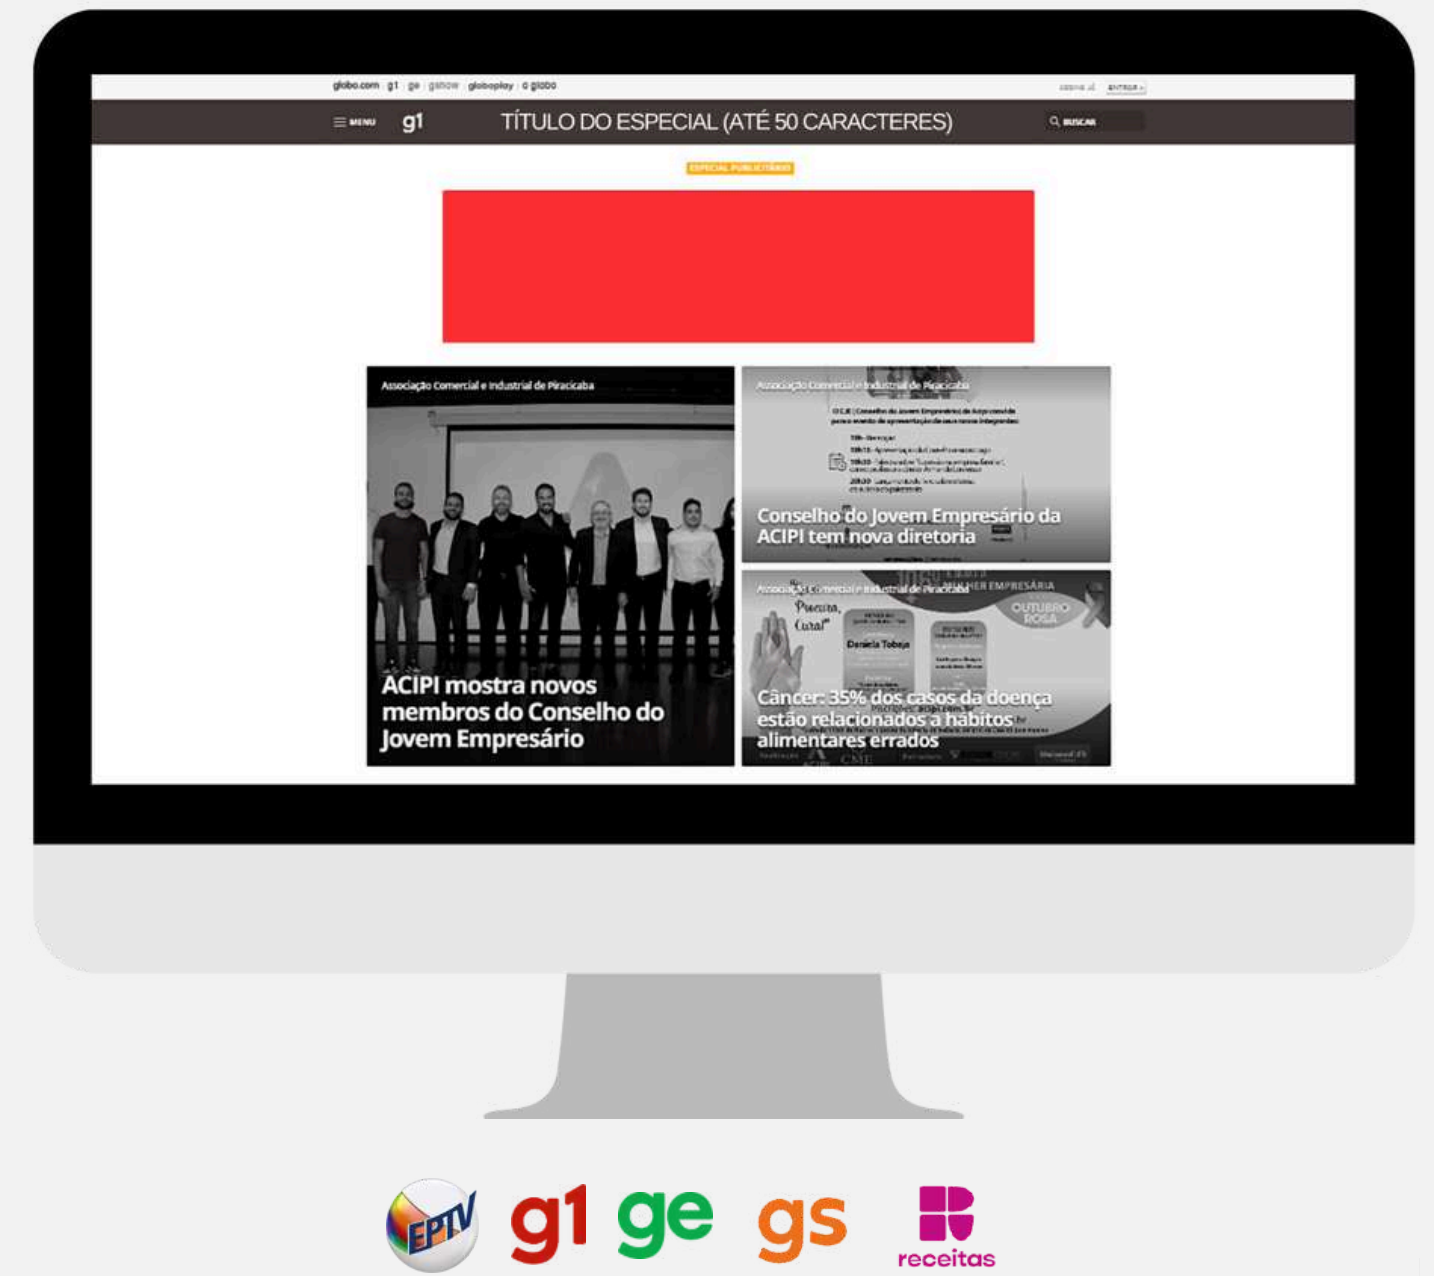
globo.com g1 ge gshow globoplay o globo

assine ENTRAR

MENU g1 TÍTULO DO ESPECIAL (ATÉ 50 CARACTERES) BUSCAR

ESPECIAL PUBLICITÁRIO

Associação Comercial e Industrial de Piracicaba

ACIPI mostra novos membros do Conselho do Jovem Empresário

Associação Comercial e Industrial de Piracicaba

Conselho do Jovem Empresário da ACIPI tem nova diretoria

Associação Comercial e Industrial de Piracicaba

Câncer: 35% dos casos da doença estão relacionados a hábitos alimentares errados

EPTV g1 ge gs receitas